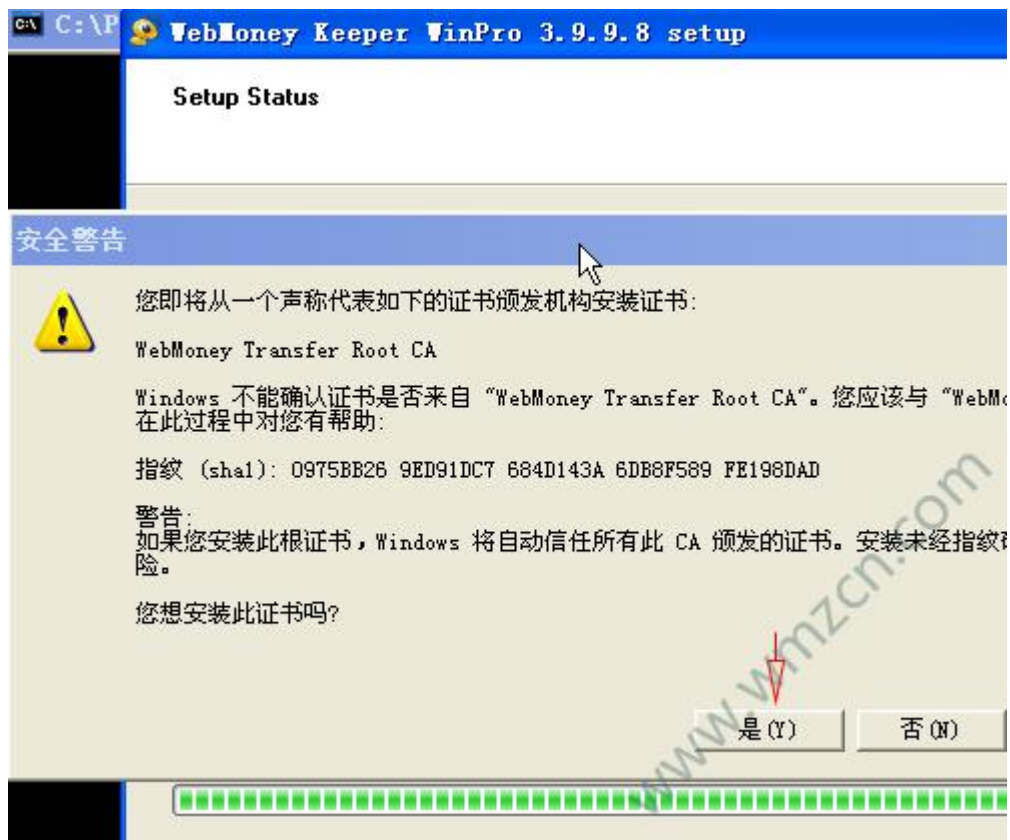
C:\P WebMoney Keeper WinPro 3.9.9.8 setup

Setup Status

安全警告

您即将从一个声称代表如下的证书颁发机构安装证书:

WebMoney Transfer Root CA

Windows 不能确认证书是否来自 "WebMoney Transfer Root CA"。您应该与 "WebMo
在此过程中对您有帮助:

指纹 (sha1): 0975BB26 9ED91DC7 684D143A 6DB8F589 FE198DAD

警告:
如果您安装此根证书，Windows 将自动信任所有此 CA 颁发的证书。安装未经指纹
险。

您想安装此证书吗?

是(Y) 否(N)

www.wmzcn.com